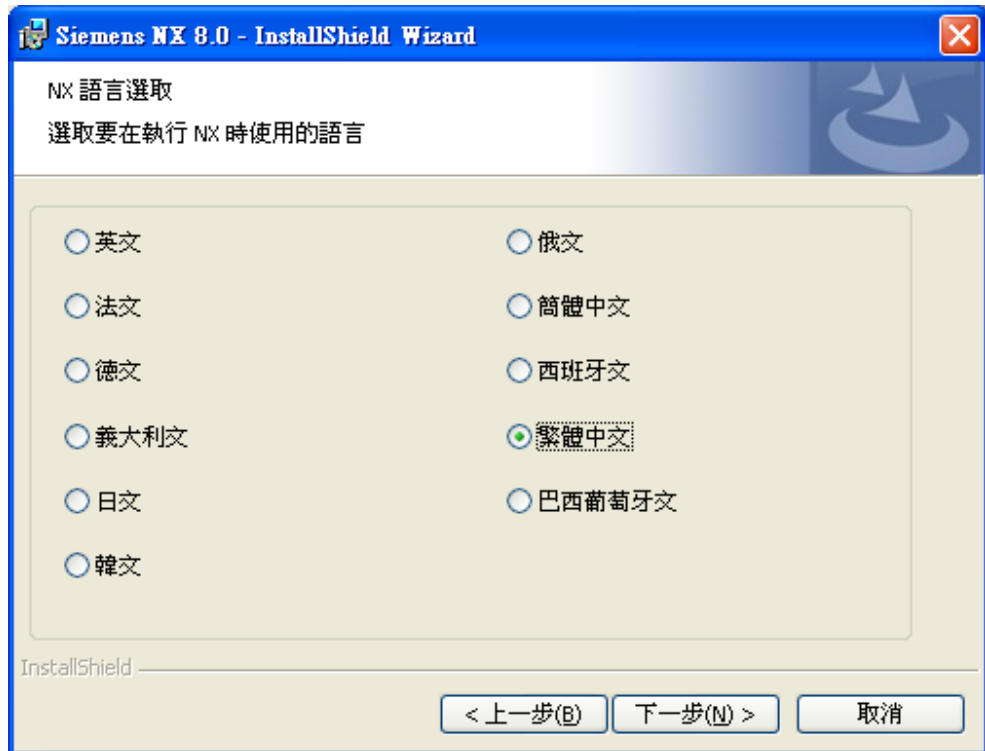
Siemens NX 8.0 - InstallShield Wizard

NX 語言選取

選取要在執行 NX 時使用的語言

英文

法文

德文

義大利文

日文

韓文

俄文

簡體中文

西班牙文

繁體中文

巴西葡萄牙文

InstallShield

< 上一步(B)

下一步(N) >

取消